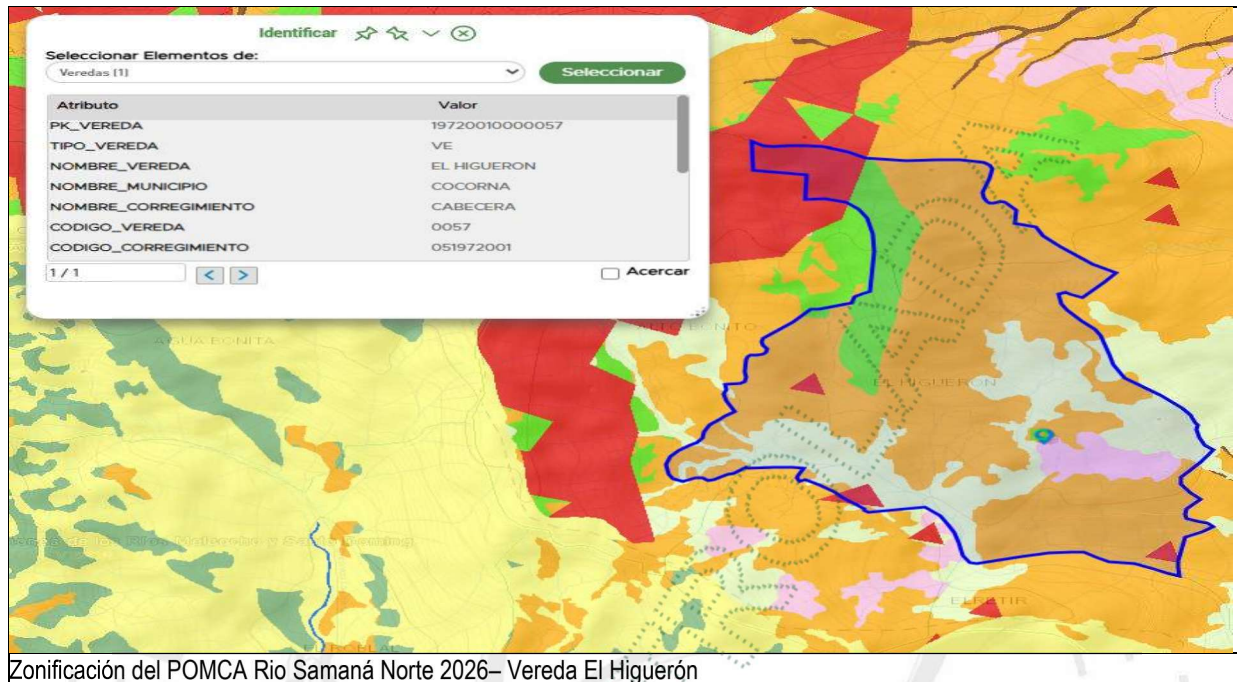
Identificar

Seleccionar Elementos de:

Veredas (1)

Seleccionar

| Atributo | Valor |
|---|---|
| PK_VEREDA | 19720010000057 |
| TIPO_VEREDA | VE |
| NOMBRE_VEREDA | EL HIGUERON |
| NOMBRE_MUNICIPIO | COCORNA |
| NOMBRE_CORREGIMIENTO | CABECERA |
| CODIGO_VEREDA | 0057 |
| CODIGO_CORREGIMIENTO | 051972001 |

1 / 1

Acercar

AGUA BONITA

ALTO BONITO

EL HIGUERON

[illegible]

EL RETIR

Zonificación del POMCA Rio Samaná Norte 2026– Vereda El Higuerón